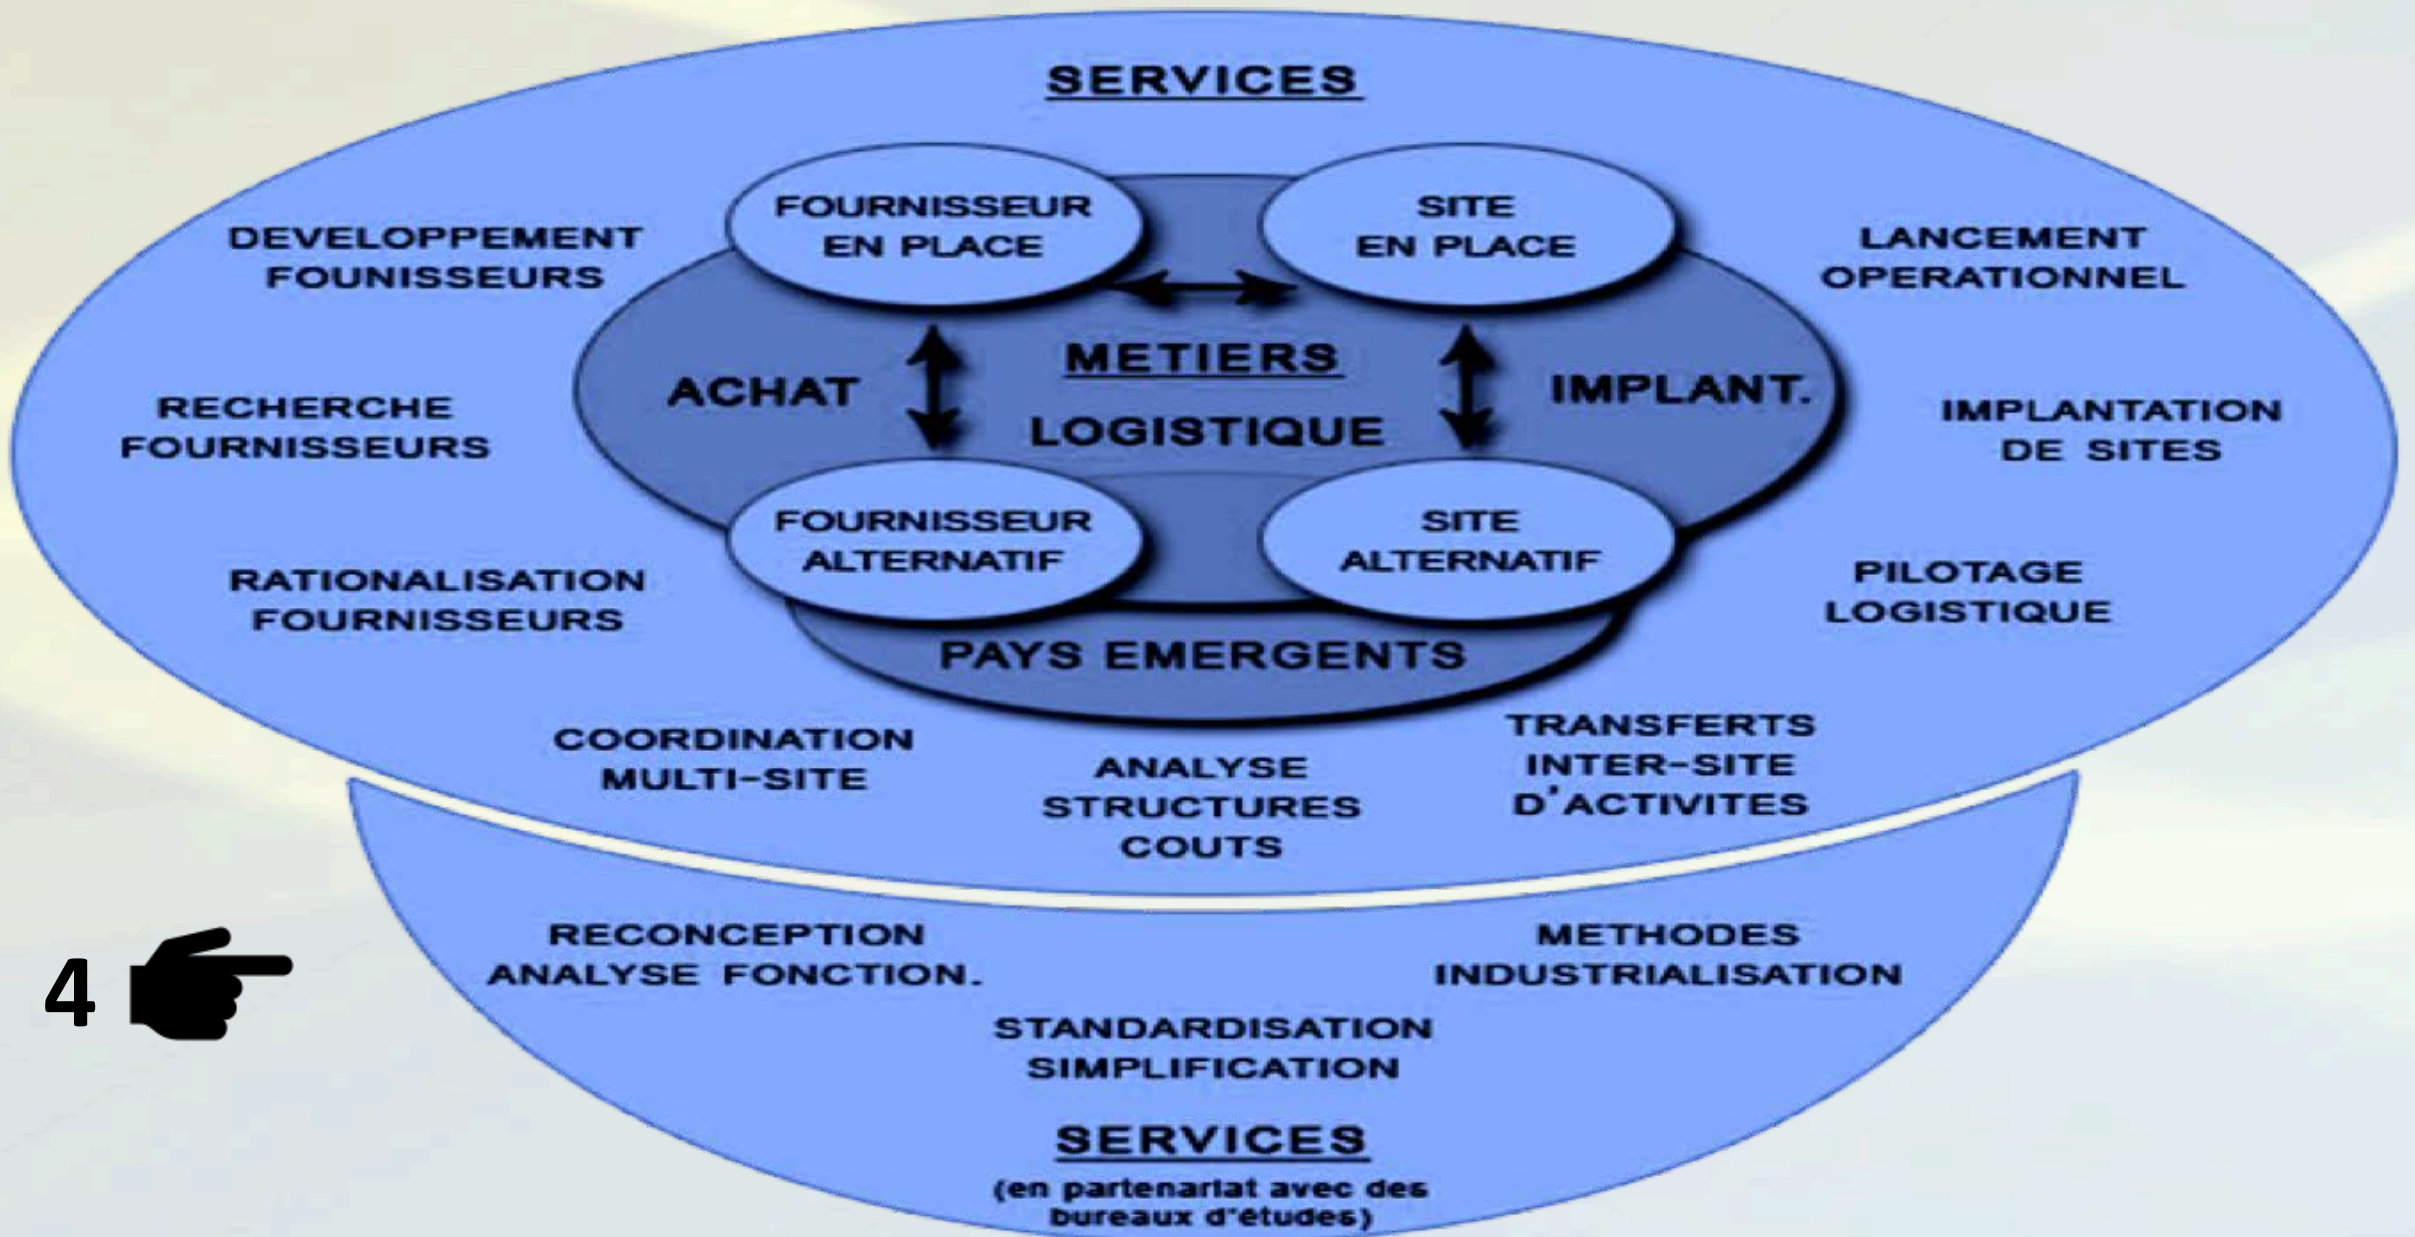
SERVICES

DEVELOPPEMENT FOUNISSEURS

FOURNISSEUR EN PLACE

SITE EN PLACE

LANCEMENT OPERATIONNEL

ACHAT

METIERS

LOGISTIQUE

IMPLANT.

RECHERCHE FOURNISSEURS

IMPLANTATION DE SITES

FOURNISSEUR ALTERNATIF

SITE ALTERNATIF

RATIONALISATION FOURNISSEURS

PILOTAGE LOGISTIQUE

PAYS EMERGENTS

COORDINATION MULTI-SITE

ANALYSE STRUCTURES COUTS

TRANSFERTS INTER-SITE D'ACTIVITES

4

RECONCEPTION ANALYSE FONCTION.

METHODES INDUSTRIALISATION

STANDARDISATION SIMPLIFICATION

SERVICES

(en partenariat avec des bureaux d'études)